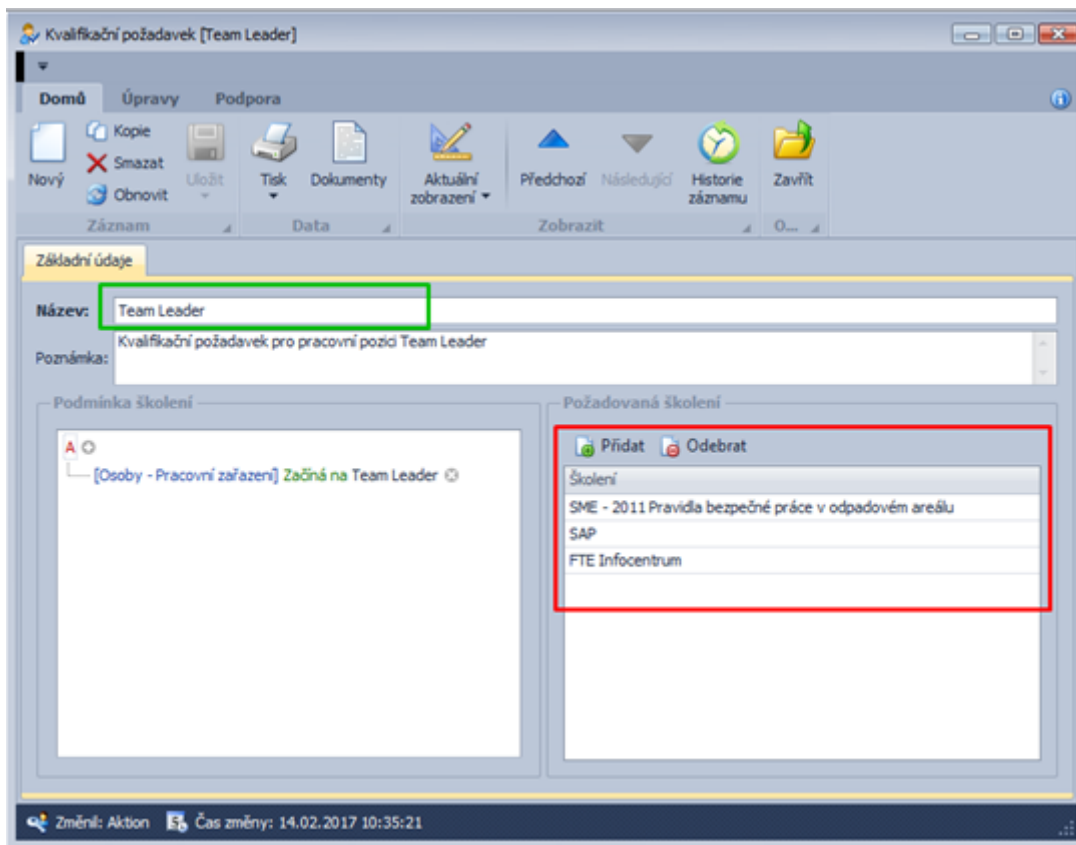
Kvalifikační požadavek [Team Leader]

Domů Úpravy Podpora

Nový
Kopie
Smazat
Obnovit
Uložit
Záznam

Tisk
Dokumenty
Data

Aktuální zobrazení
Předchozí
Následující
Historie záznamu
Zobrazit

Zavřít
O...

Základní údaje

Název: Team Leader

Poznámka: Kvalifikační požadavek pro pracovní pozici Team Leader

Podmínka školení

A
[Osoby - Pracovní zařazení] Začíná na Team Leader

Požadovaná školení

Přidat Odebrat

| Školení |
|---|
| SME - 2011 Pravidla bezpečné práce v odpadovém areálu |
| SAP |
| FTE Infocentrum |

Změnil: Aktion Čas změny: 14.02.2017 10:35:21